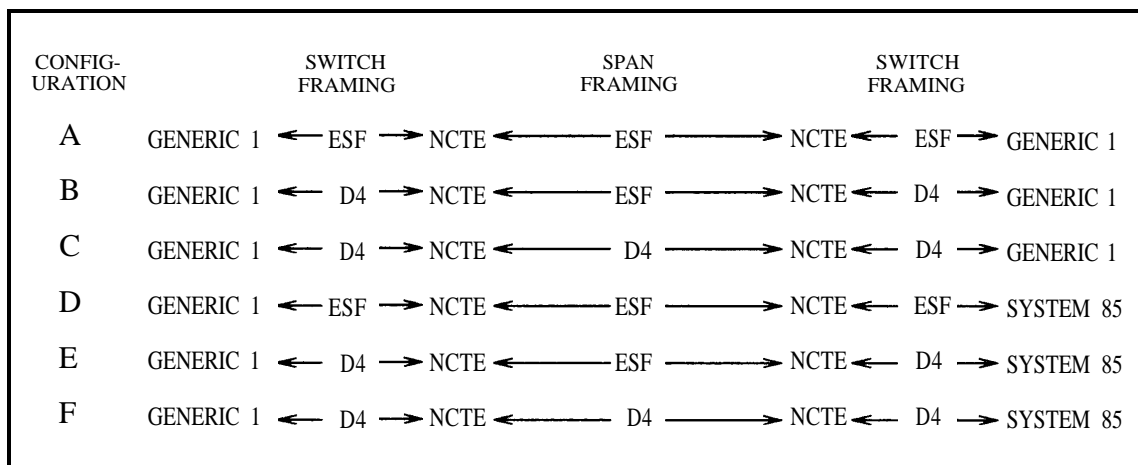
| CONFIGURATION | | SWITCH FRAMING | | SPAN FRAMING | | SWITCH FRAMING | |
|---|---|---|---|---|---|---|---|
| A | GENERIC 1 | ESF | NCTE | ESF | NCTE | ESF | GENERIC 1 |
| B | GENERIC 1 | D4 | NCTE | ESF | NCTE | D4 | GENERIC 1 |
| C | GENERIC 1 | D4 | NCTE | D4 | NCTE | D4 | GENERIC 1 |
| D | GENERIC 1 | ESF | NCTE | ESF | NCTE | ESF | SYSTEM 85 |
| E | GENERIC 1 | D4 | NCTE | ESF | NCTE | D4 | SYSTEM 85 |
| F | GENERIC 1 | D4 | NCTE | D4 | NCTE | D4 | SYSTEM 85 |